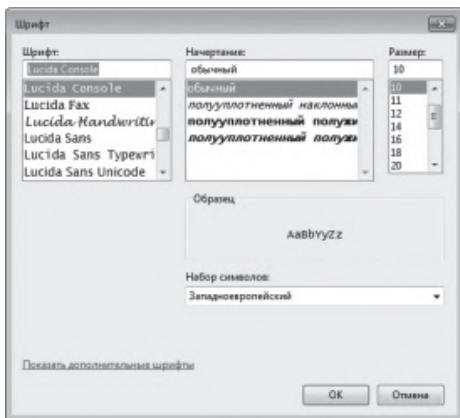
Шрифт

Шрифт:
Lucida Console
Lucida Console
Lucida Fax
Lucida Handwriti
Lucida Sans
Lucida Sans Typewri
Lucida Sans Unicode

Начертание:
обычный
обычный
полууплотненный наклонны
полууплотненный полужи
полууплотненный полужи

Размер:
10
10
11
12
14
16
18
20

Образец
AaBbYyZz

Набор символов:
Западноевропейский

Показать дополнительные шрифты

OK
Отмена